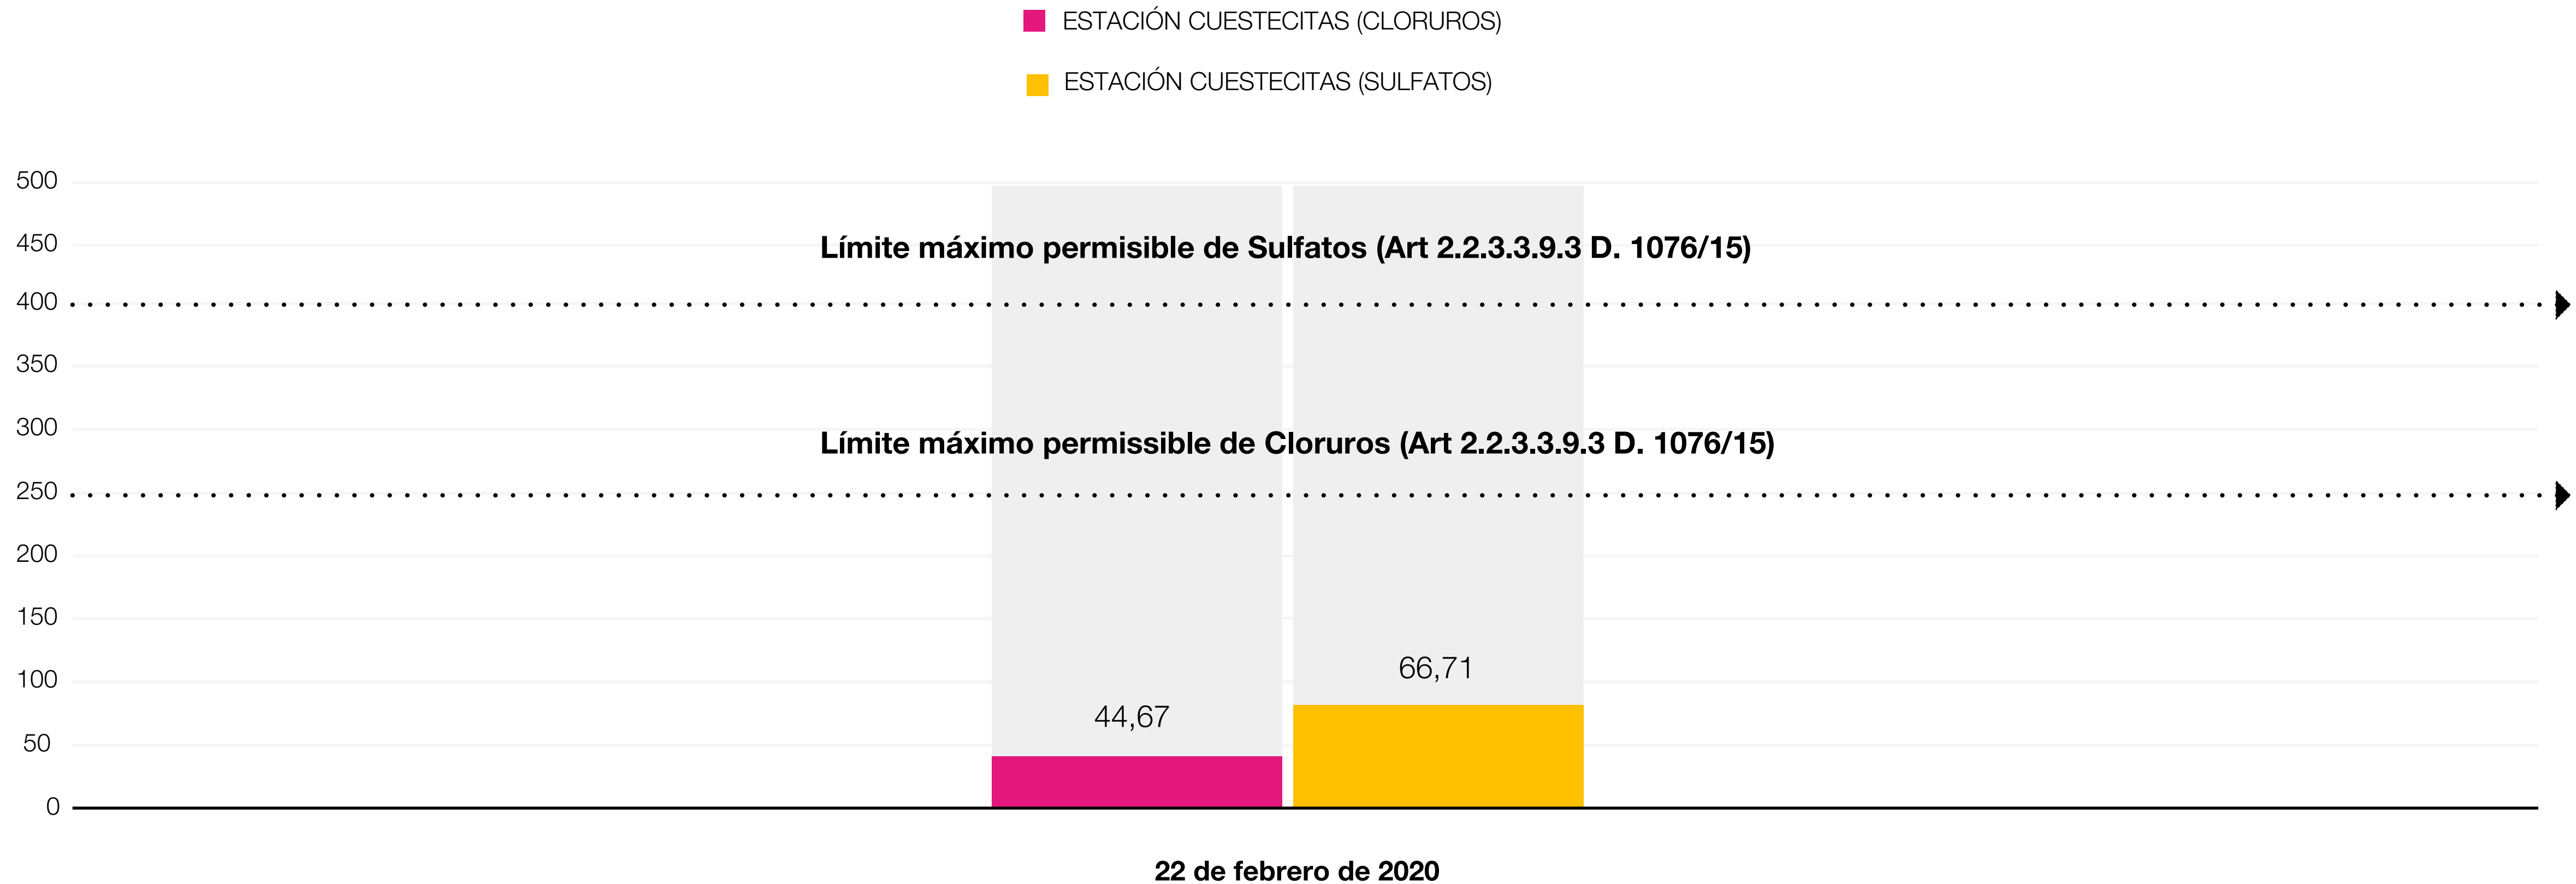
ESTACIÓN CUESTECITAS (CLORUROS)

ESTACIÓN CUESTECITAS (SULFATOS)

500
450
400
350
300
250
200
150
100
50
0

Límite máximo permisible de Sulfatos (Art 2.2.3.3.9.3 D. 1076/15)

Límite máximo permissible de Cloruros (Art 2.2.3.3.9.3 D. 1076/15)

44,67

66,71

22 de febrero de 2020